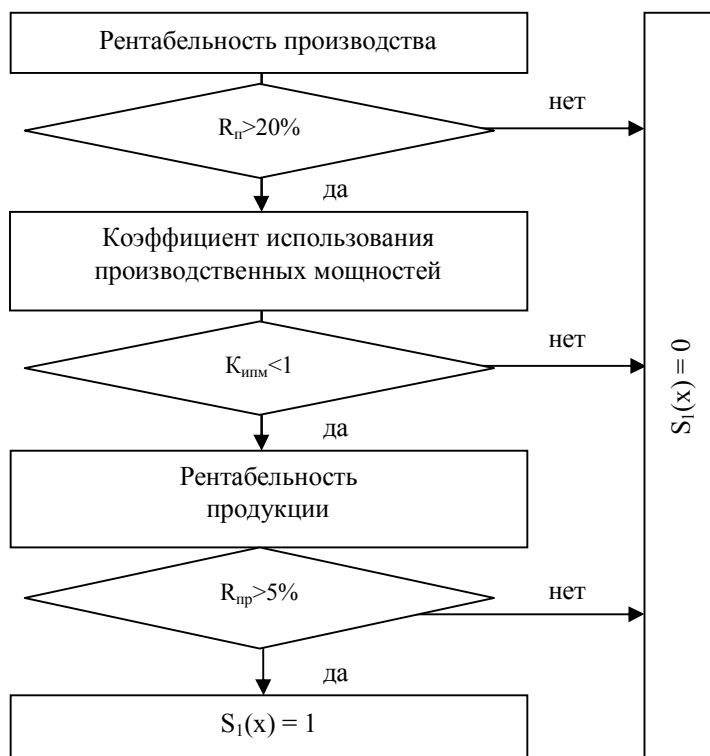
Рентабельность производства

$R_п > 20\%$

нет

да

Коэффициент использования производственных мощностей

$К_{ипм} < 1$

нет

да

Рентабельность продукции

$R_{пр} > 5\%$

нет

да

$S_1(x) = 1$

$S_1(x) = 0$